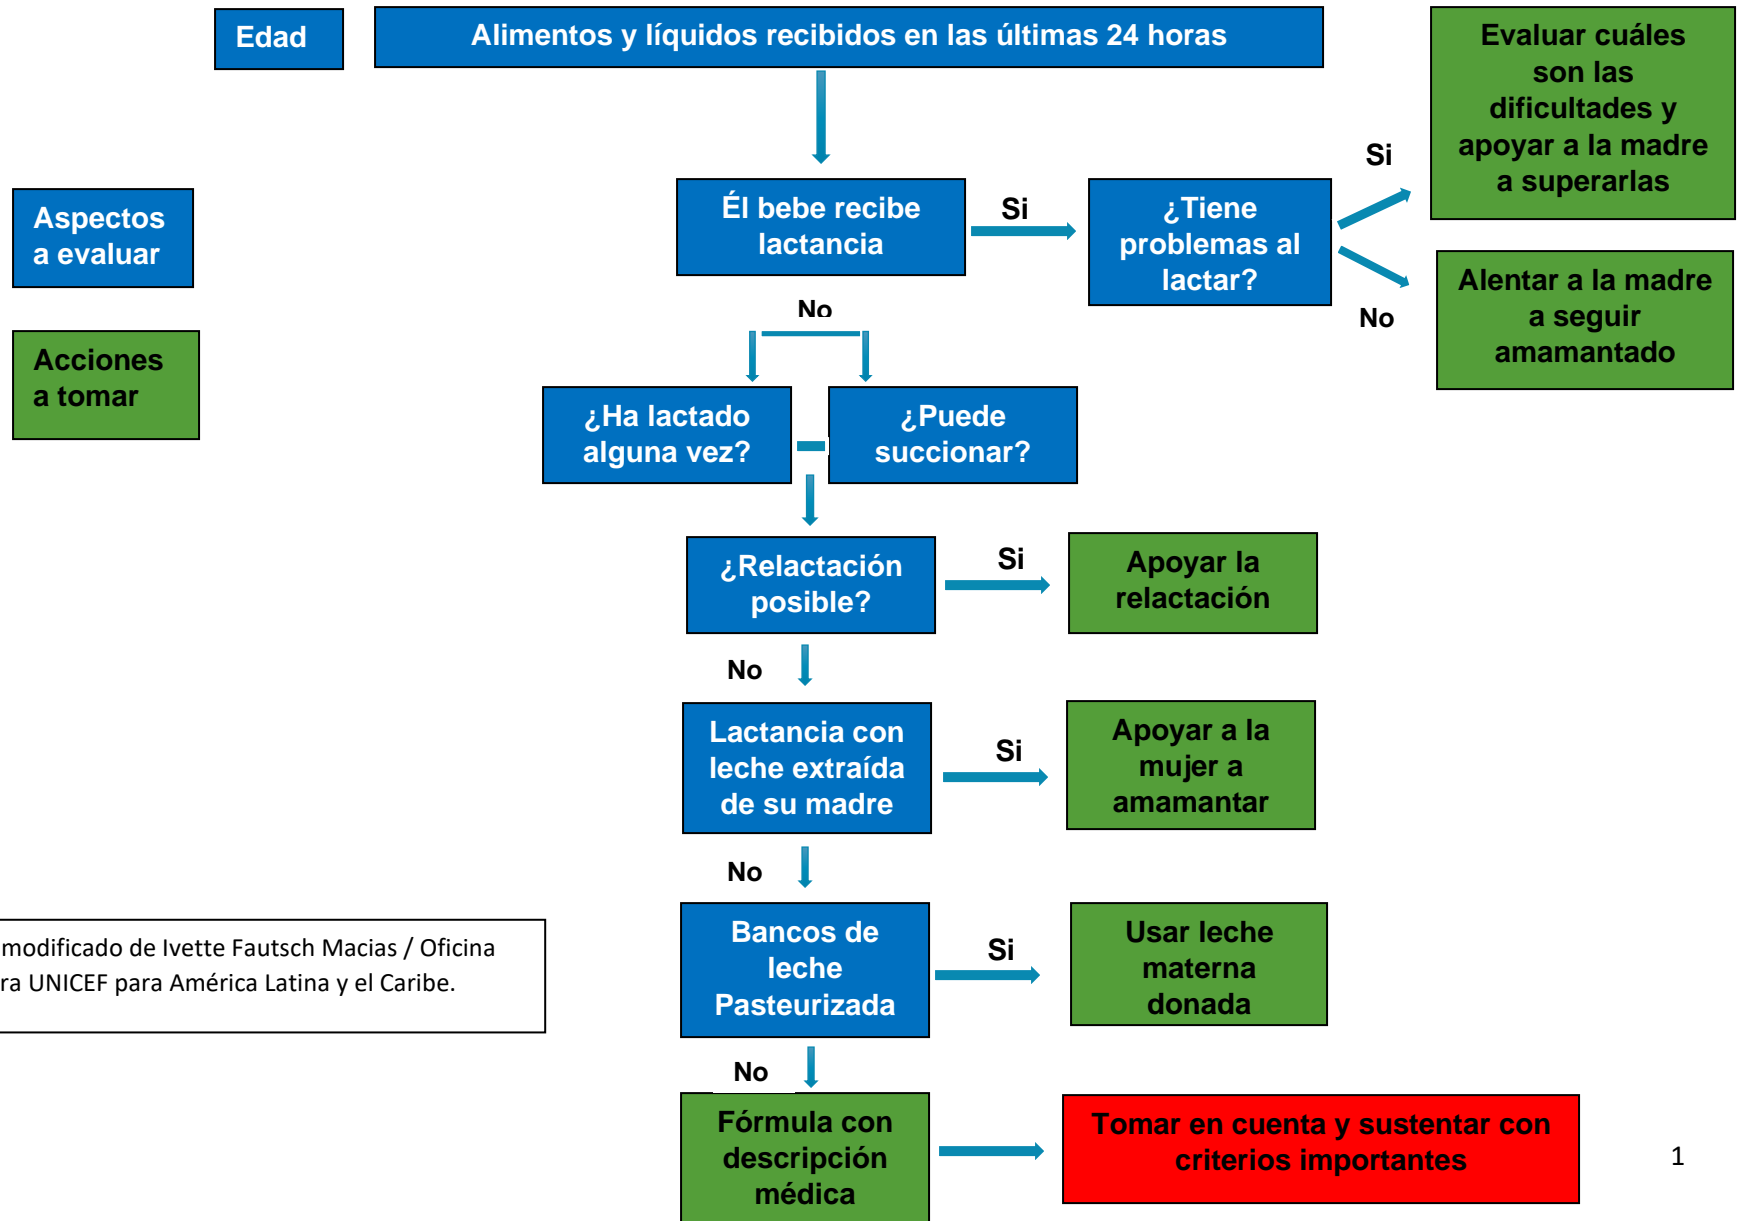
Edad

Alimentos y líquidos recibidos en las últimas 24 horas

Evaluar cuáles son las dificultades y apoyar a la madre a superarlas

Si

Aspectos a evaluar

Él bebe recibe lactancia

Si

¿Tiene problemas al lactar?

No

Alentar a la madre a seguir amamantado

No

Acciones a tomar

¿Ha lactado alguna vez?

¿Puede succionar?

¿Relactación posible?

Si

Apoyar la relactación

No

Lactancia con leche extraída de su madre

Si

Apoyar a la mujer a amamantar

No

modificado de Ivette Fautsch Macias / Oficina ra UNICEF para América Latina y el Caribe.

Bancos de leche Pasteurizada

Si

Usar leche materna donada

No

Fórmula con descripción médica

Tomar en cuenta y sustentar con criterios importantes

1